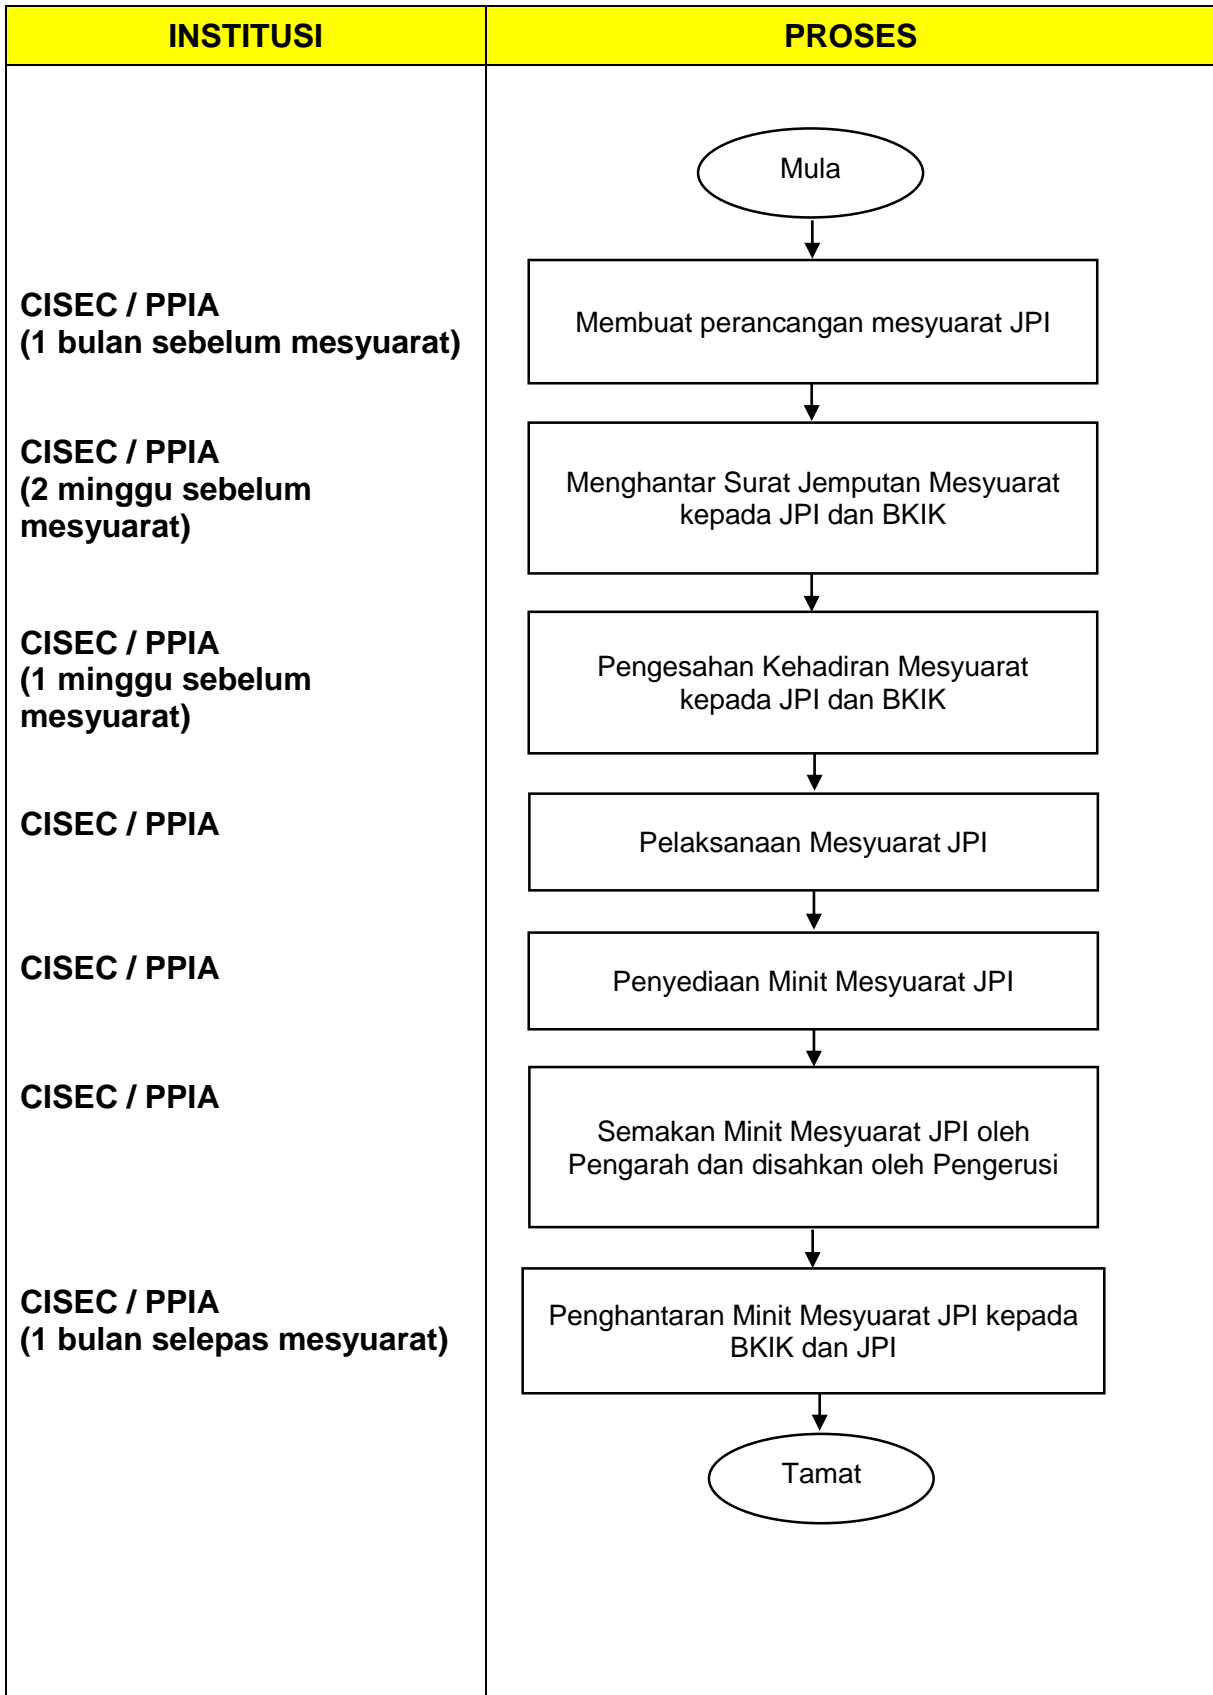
| INSTITUSI | PROSES |
|---|---|
| | Mula |
| CISEC / PPIA (1 bulan sebelum mesyuarat) | Membuat perancangan mesyuarat JPI |
| CISEC / PPIA (2 minggu sebelum mesyuarat) | Menghantar Surat Jemputan Mesyuarat kepada JPI dan BKIK |
| CISEC / PPIA (1 minggu sebelum mesyuarat) | Pengesahan Kehadiran Mesyuarat kepada JPI dan BKIK |
| CISEC / PPIA | Pelaksanaan Mesyuarat JPI |
| CISEC / PPIA | Penyediaan Minit Mesyuarat JPI |
| CISEC / PPIA | Semakan Minit Mesyuarat JPI oleh Pengarah dan disahkan oleh Pengerusi |
| CISEC / PPIA (1 bulan selepas mesyuarat) | Penghantaran Minit Mesyuarat JPI kepada BKIK dan JPI |
| | Tamat |